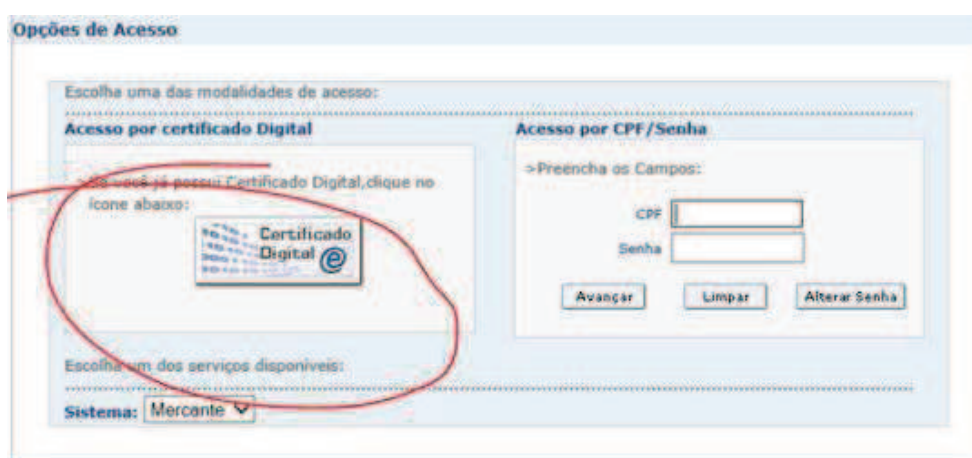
Opções de Acesso

Escolha uma das modalidades de acesso:

Acesso por certificado Digital

>Se você já possui Certificado Digital,clique no ícone abaixo:

Certificado Digital

Acesso por CPF/Senha

>Preencha os Campos:

CPF

Senha

Avançar

Limpar

Alterar Senha

Escolha um dos serviços disponíveis:

Sistema: Mercante